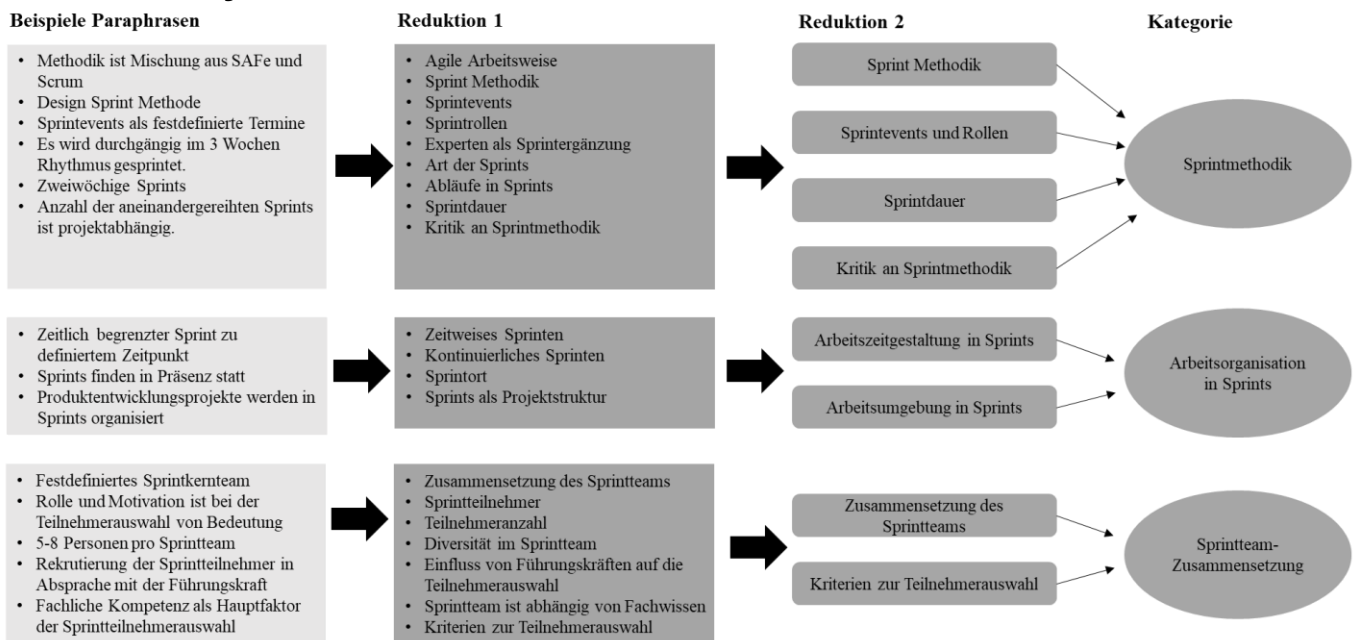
Beispiele Paraphrasen

Reduktion 1

Reduktion 2

Kategorie

• Methodik ist Mischung aus SAFe und Scrum
• Design Sprint Methode
• Sprintevents als festdefinierte Termine
• Es wird durchgängig im 3 Wochen Rhythmus gesprintet.
• Zweiwöchige Sprints
• Anzahl der aneinandergereihten Sprints ist projektabhängig.

• Agile Arbeitsweise
• Sprint Methodik
• Sprintevents
• Sprintrollen
• Experten als Sprintergänzung
• Art der Sprints
• Abläufe in Sprints
• Sprintdauer
• Kritik an Sprintmethodik

Sprint Methodik

Sprintevents und Rollen

Sprintdauer

Kritik an Sprintmethodik

Sprintmethodik

• Zeitlich begrenzter Sprint zu definiertem Zeitpunkt
• Sprints finden in Präsenz statt
• Produktentwicklungsprojekte werden in Sprints organisiert

• Zeitweises Sprinten
• Kontinuierliches Sprinten
• Sprintort
• Sprints als Projektstruktur

Arbeitszeitgestaltung in Sprints

Arbeitsumgebung in Sprints

Arbeitsorganisation in Sprints

• Festdefiniertes Sprintkernteam
• Rolle und Motivation ist bei der Teilnehmerauswahl von Bedeutung
• 5-8 Personen pro Sprintteam
• Rekrutierung der Sprintteilnehmer in Absprache mit der Führungskraft
• Fachliche Kompetenz als Hauptfaktor der Sprintteilnehmerauswahl

• Zusammensetzung des Sprintteams
• Sprintteilnehmer
• Teilnehmeranzahl
• Diversität im Sprintteam
• Einfluss von Führungskräften auf die Teilnehmerauswahl
• Sprintteam ist abhängig von Fachwissen
• Kriterien zur Teilnehmerauswahl

Zusammensetzung des Sprintteams

Kriterien zur Teilnehmerauswahl

Sprintteam-Zusammensetzung